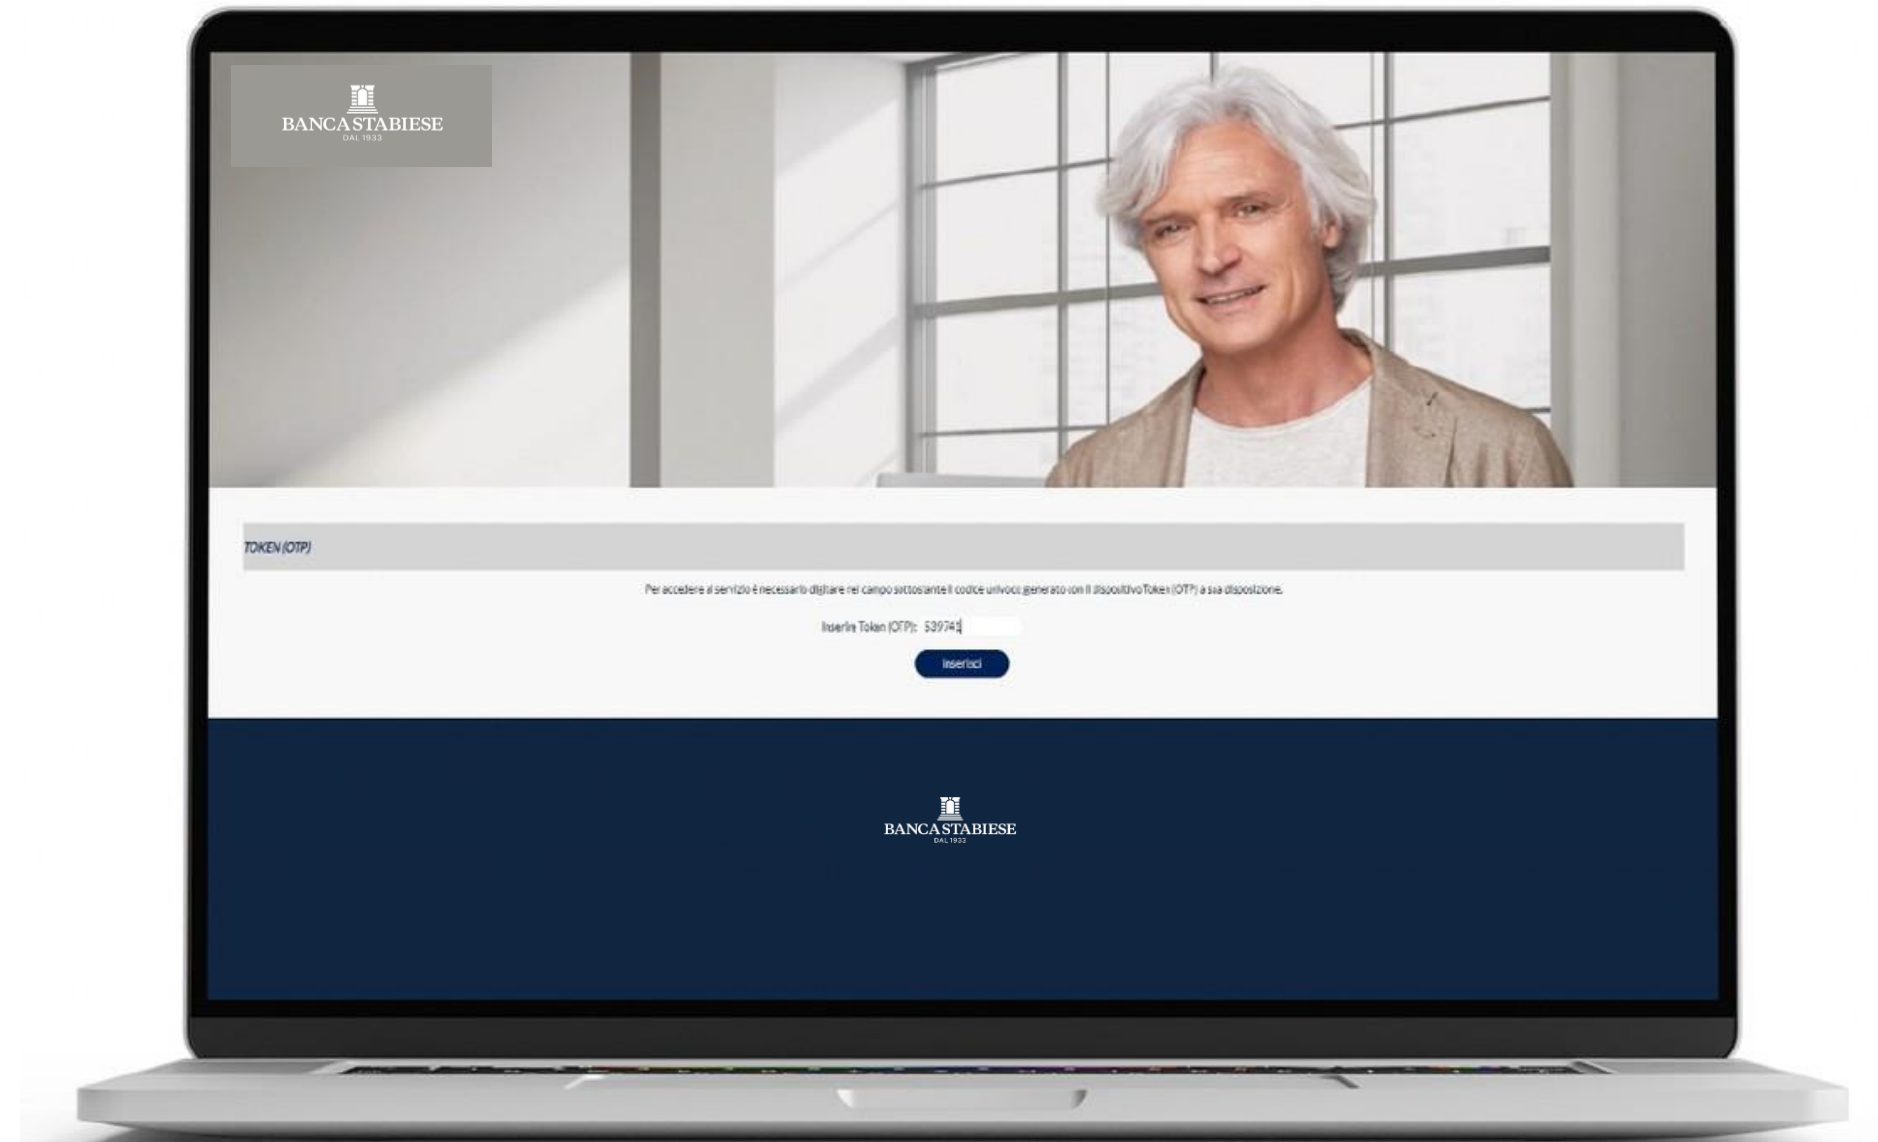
BANCA STABIESE
DAL 1933

TOKEN (OTP)

Per accedere al servizio è necessario digitare nel campo sottostante il codice univoco generato con il dispositivo Token (OTP) a sua disposizione.

Inserire Token (OTP): 539741

Inserisci

BANCA STABIESE
DAL 1933